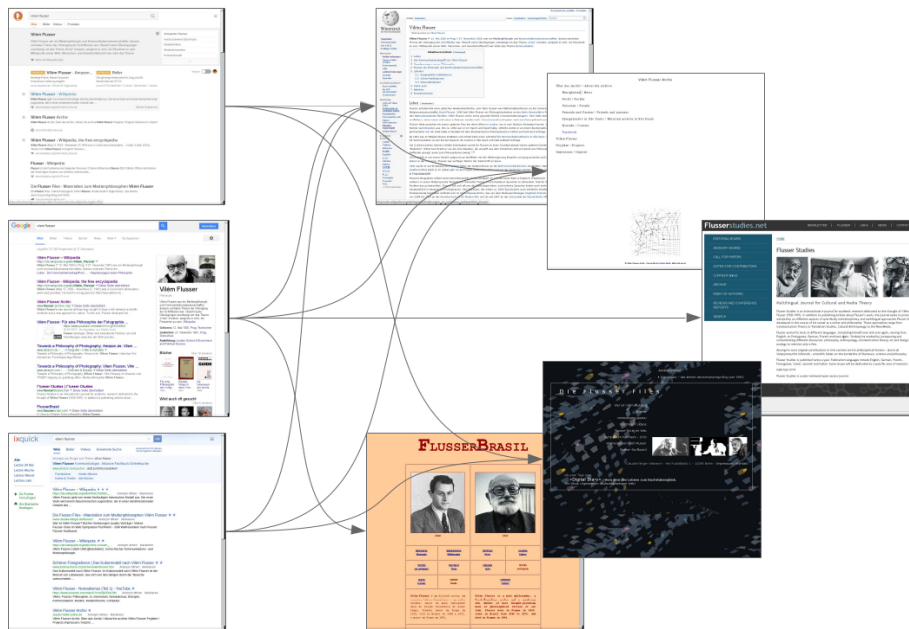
Vilém Flusser

Vilém Flusser – Wikipedia

Vilém Flusser Archiv

Vilém Flusser – Wikipedia, the free encyclopedia

Flusser – Wikipedia

Die Flusser-Files – Materialien zum Medienphilosophen Vilém Flusser

Google

vilem flusser

Vilém Flusser – Wikipedia

Vilém Flusser – Wikipedia, the free encyclopedia

Vilém Flusser Archiv

Vilém Flusser: Für eine Philosophie der Fotografie

Towards a Philosophy of Photography: Vilem Flusser, Vilé ...

Flusser Studies | Flusser Studies

FlusserBrasil

Vilém Flusser

Bücher

Wird auch gesucht

ixquick

vilem flusser

Vilém Flusser – Wikipedia

Die Flusser-Files – Materialien zum Medienphilosophen Vilém Flusser

Vilém Flusser – Wikipedia

Vilém Flusser

Vilém Flusser Archiv

Wikipedia

Vilém Flusser

Leben

Vilém Flusser Archiv

Flusserstudies.net

Flusser Studies

Multilingual Journal for Cultural and Media Theory

Die Flusser-Files

FlusserBrasil